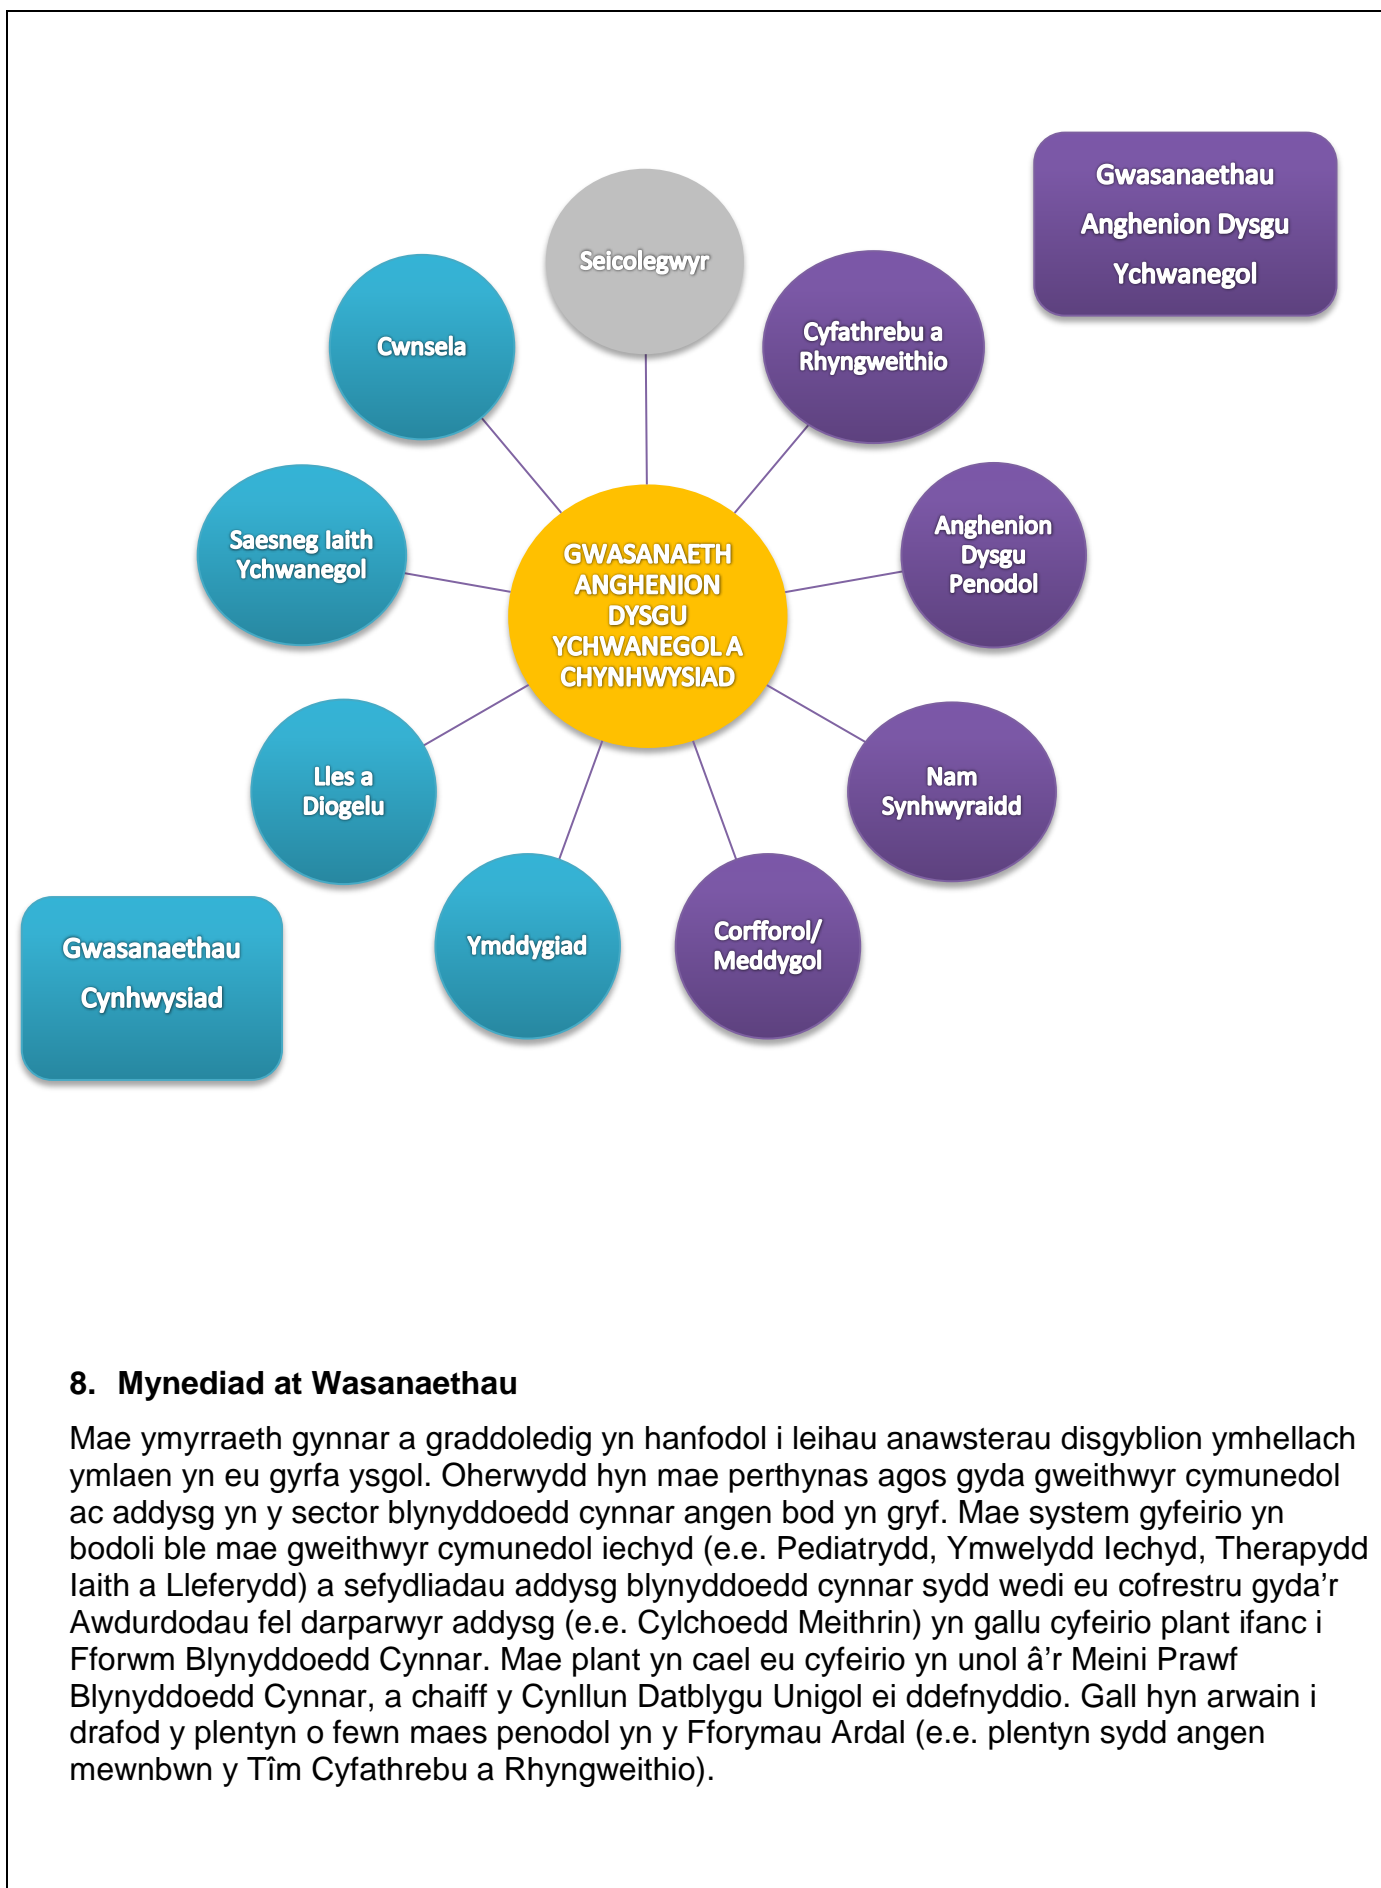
Gwasanaethau Anghenion Dysgu Ychwanegol

Seicolegwyr

Cwnsela

Cyfathrebu a Rhyngweithio

Saesneg Iaith Ychwanegol

GWASANAETH ANGHENION DYSGU YCHWANEGOL A CHYNHWYSIAD

Anghenion Dysgu Penodol

Lles a Diogelu

Nam Synhwyraidd

Ymddygiad

Corfforol/ Meddygol

Gwasanaethau Cynhwysiad

8. Mynediad at Wasanaethau

Mae ymyrraeth gynnar a graddoledig yn hanfodol i leihau anawsterau disgyblion ymhellach ymlaen yn eu gyrfa ysgol. Oherwydd hyn mae perthynas agos gyda gweithwyr cymunedol ac addysg yn y sector blynyddoedd cynnar angen bod yn gryf. Mae system gyfeirio yn bodoli ble mae gweithwyr cymunedol iechyd (e.e. Pediatrydd, Ymwelydd Iechyd, Therapydd Iaith a Lleferydd) a sefydliadau addysg blynyddoedd cynnar sydd wedi eu cofrestru gyda'r Awdurdodau fel darparwyr addysg (e.e. Cylchoedd Meithrin) yn gallu cyfeirio plant ifanc i Fforwm Blynyddoedd Cynnar. Mae plant yn cael eu cyfeirio yn unol â'r Meini Prawf Blynyddoedd Cynnar, a chaiff y Cynllun Datblygu Unigol ei ddefnyddio. Gall hyn arwain i drafod y plentyn o fewn maes penodol yn y Fforymau Ardal (e.e. plentyn sydd angen mewnbwn y Tîm Cyfathrebu a Rhyngweithio).